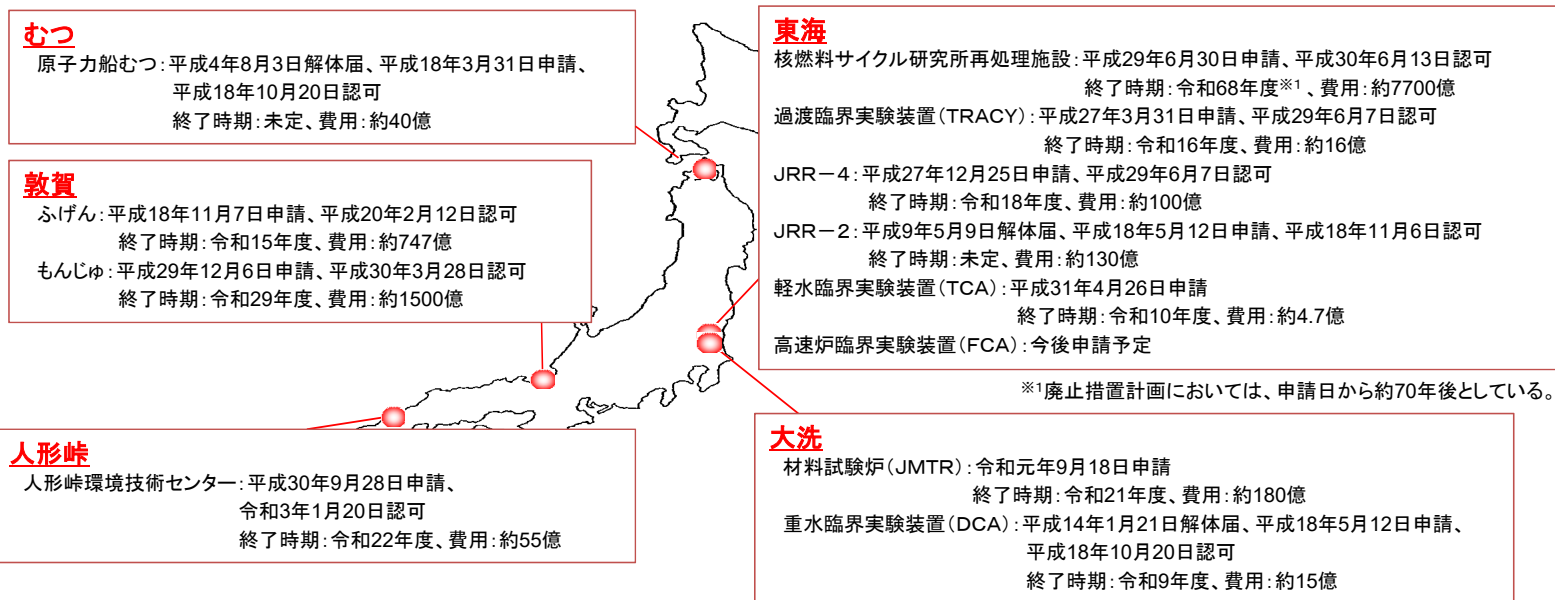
むつ
原子力船むつ：平成4年8月3日解体届、平成18年3月31日申請、平成18年10月20日認可
終了時期：未定、費用：約40億

敦賀
ふげん：平成18年11月7日申請、平成20年2月12日認可
終了時期：令和15年度、費用：約747億
もんじゅ：平成29年12月6日申請、平成30年3月28日認可
終了時期：令和29年度、費用：約1500億

人形峠
人形峠環境技術センター：平成30年9月28日申請、令和3年1月20日認可
終了時期：令和22年度、費用：約55億

東海
核燃料サイクル研究所再処理施設：平成29年6月30日申請、平成30年6月13日認可
終了時期：令和68年度※1、費用：約7700億
過渡臨界実験装置（TRACY）：平成27年3月31日申請、平成29年6月7日認可
終了時期：令和16年度、費用：約16億
JRR－4：平成27年12月25日申請、平成29年6月7日認可
終了時期：令和18年度、費用：約100億
JRR－2：平成9年5月9日解体届、平成18年5月12日申請、平成18年11月6日認可
終了時期：未定、費用：約130億
軽水臨界実験装置（TCA）：平成31年4月26日申請
終了時期：令和10年度、費用：約4.7億
高速炉臨界実験装置（FCA）：今後申請予定

※1廃止措置計画においては、申請日から約70年後としている。

大洗
材料試験炉（JMTR）：令和元年9月18日申請
終了時期：令和21年度、費用：約180億
重水臨界実験装置（DCA）：平成14年1月21日解体届、平成18年5月12日申請、平成18年10月20日認可
終了時期：令和9年度、費用：約15億